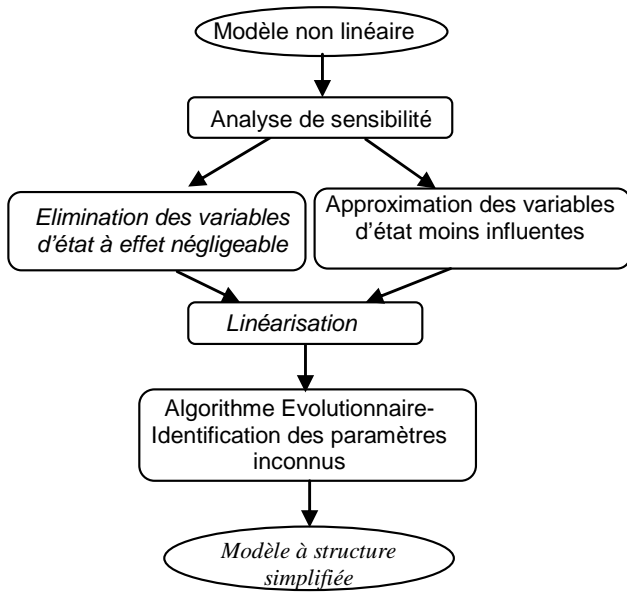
Modèle non linéaire

Analyse de sensibilité

Elimination des variables d'état à effet négligeable

Approximation des variables d'état moins influentes

Linéarisation

Algorithme Evolutionnaire- Identification des paramètres inconnus

Modèle à structure simplifiée